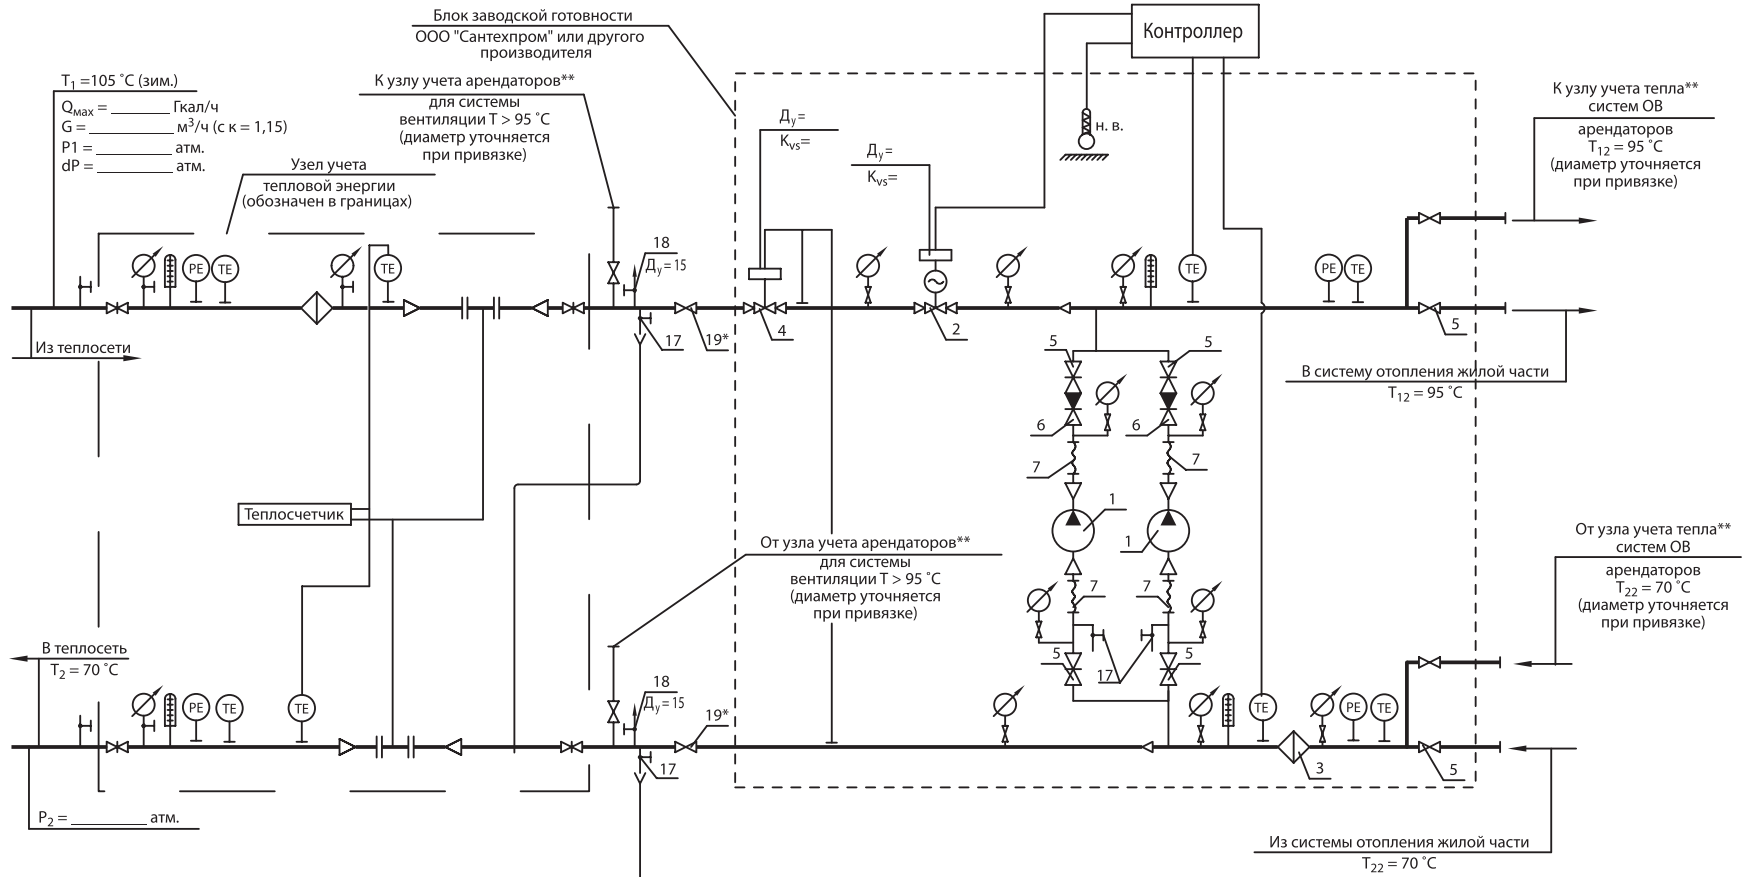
Блок заводской готовности
ООО "Сантехпром" или другого производителя

Контроллер

$T_1$ =105 °C (зим.)
$Q_{max}$ = ________ Гкал/ч
G = ___________ м$^3$/ч (с к = 1,15)
P1 = __________ атм.
dP = __________ атм.

К узлу учета арендаторов**
для системы вентиляции T > 95 °C
(диаметр уточняется при привязке)

Узел учета тепловой энергии
(обозначен в границах)

$Д_у$=
$K_{vs}$=

$Д_у$=
$K_{vs}$=

н. в.

К узлу учета тепла**
систем ОВ
арендаторов
$T_{12}$ = 95 °C
(диаметр уточняется при привязке)

PE TE TE TE TE PE TE

18
$Д_у$=15

Из теплосети

17 19* 4 2 5

5 5
6 6
7 7

В систему отопления жилой части
$T_{12}$ = 95 °C

Теплосчетчик

1 1

От узла учета арендаторов**
для системы вентиляции T > 95 °C
(диаметр уточняется при привязке)

От узла учета тепла**
систем ОВ
арендаторов
$T_{22}$ = 70 °C
(диаметр уточняется при привязке)

7 7
5 5
17

В теплосеть
$T_2$ = 70 °C

PE TE TE TE PE TE

18
$Д_у$=15
19*
17
3
5

$P_2$ = __________ атм.

Из системы отопления жилой части
$T_{22}$ = 70 °C